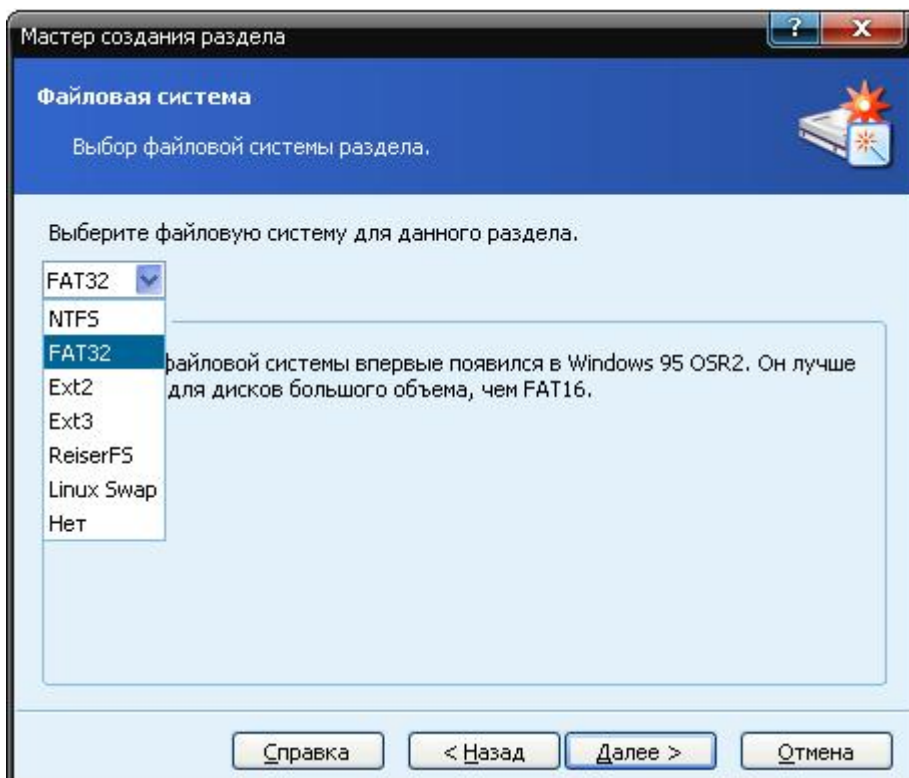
Мастер создания раздела

?

X

Файловая система

Выбор файловой системы раздела.

Выберите файловую систему для данного раздела.

FAT32

NTFS
FAT32
Ext2
Ext3
ReiserFS
Linux Swap
Нет

файловой системы впервые появился в Windows 95 OSR2. Он лучше для дисков большого объема, чем FAT16.

Справка

< Назад

Далее >

Отмена